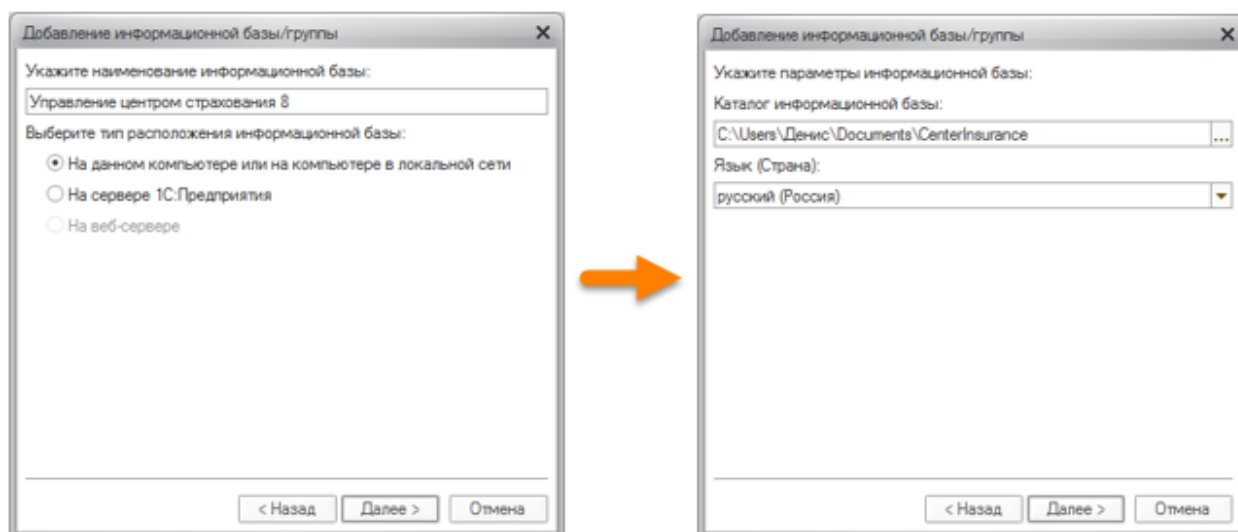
Добавление информационной базы/группы
×
Укажите наименование информационной базы:
Управление центром страхования 8
Выберите тип расположения информационной базы:
На данном компьютере или на компьютере в локальной сети
На сервере 1С:Предприятия
На веб-сервере
< Назад
Далее >
Отмена

Добавление информационной базы/группы
×
Укажите параметры информационной базы:
Каталог информационной базы:
C:\Users\Денис\Documents\CenterInsurance
...
Язык (Страна):
русский (Россия)
< Назад
Далее >
Отмена